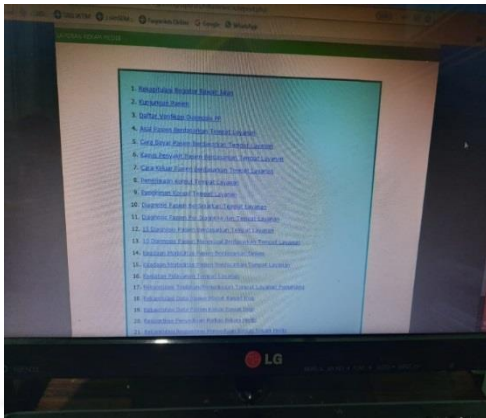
1. Rekapitulasi Register Rawat Jalan
2. Kunjungan Pasien
3. Daftar Verifikasi Diagnosa
4. Asal Pasien Berdasarkan Tempat Layanan
5. Cara Bayar Pasien Berdasarkan Tempat Layanan
6. Kasus Penyakit Pasien Berdasarkan Tempat Layanan
7. Cara Keluar Pasien Berdasarkan Tempat Layanan
8. Pendidikan Pasien Tempat Layanan
9. Pekerjaan Pasien Tempat Layanan
10. Diagnosis Pasien Berdasarkan Tempat Layanan
11. Diagnosis Pasien Per Dokter Per Tempat Layanan
12. 10 Diagnosis Pasien Berdasarkan Tempat Layanan
13. 10 Diagnosis Pasien Berdasarkan Jenis Kelamin Tempat Layanan
14. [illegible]
15. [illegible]
16. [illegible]
17. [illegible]
18. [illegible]
19. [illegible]
20. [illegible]
21. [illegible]

LG